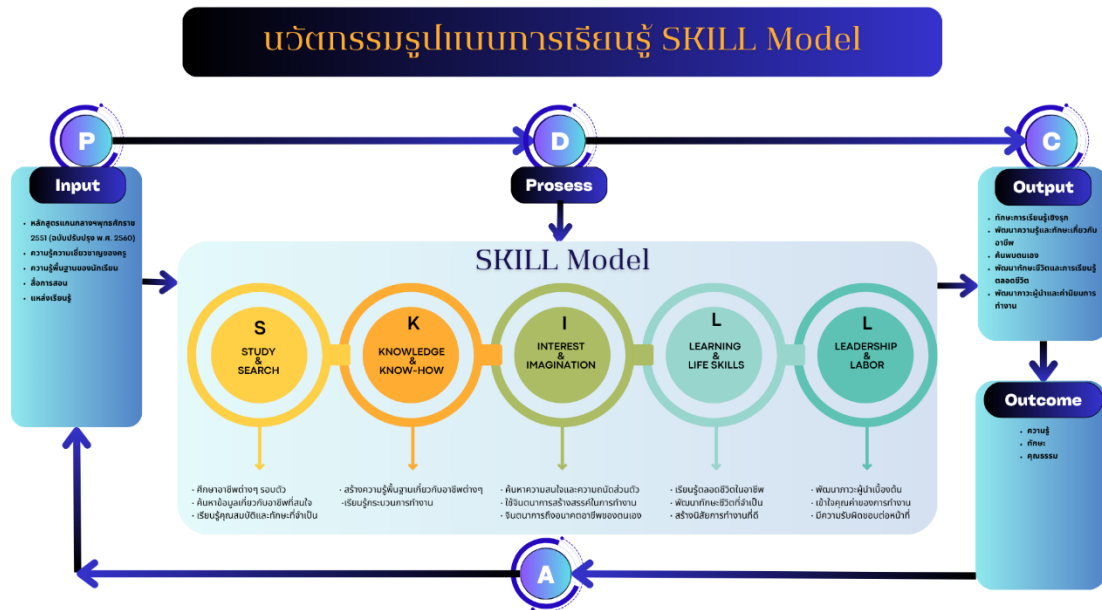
นวัตกรรมรูปแบบการเรียนรู้ SKILL Model

P

D

C

Input

- หลักสูตรแกนกลางฯพุทธศักราช 2551 (ฉบับปรับปรุง พ.ศ. 2560)
- ความรู้ความเชี่ยวชาญของครู
- ความรู้พื้นฐานของนักเรียน
- สื่อการสอน
- แหล่งเรียนรู้

Prosess

SKILL Model

S
STUDY & SEARCH

K
KNOWLEDGE & KNOW-HOW

I
INTEREST & IMAGINATION

L
LEARNING & LIFE SKILLS

L
LEADERSHIP & LABOR

- ศึกษาอาชีพต่างๆ รอบตัว
- ค้นหาข้อมูลเกี่ยวกับอาชีพที่สนใจ
- เรียนรู้คุณสมบัติและทักษะที่จำเป็น

- สร้างความรู้พื้นฐานเกี่ยวกับอาชีพต่างๆ
- เรียนรู้กระบวนการทำงาน

- ค้นหาความสนใจและความถนัดส่วนตัว
- ใช้จินตนาการสร้างสรรค์ในการทำงาน
- จินตนาการถึงอนาคตอาชีพของตนเอง

- เรียนรู้ตลอดชีวิตในอาชีพ
- พัฒนาทักษะชีวิตที่จำเป็น
- สร้างนิสัยการทำงานที่ดี

- พัฒนาภาวะผู้นำเบื้องต้น
- เข้าใจคุณค่าของการทำงาน
- มีความรับผิดชอบต่อหน้าที่

Output

- ทักษะการเรียนรู้เชิงรุก
- พัฒนาความรู้และทักษะเกี่ยวกับอาชีพ
- ค้นพบตนเอง
- พัฒนาทักษะชีวิตและการเรียนรู้ตลอดชีวิต
- พัฒนาภาวะผู้นำและค่านิยมการทำงาน

Outcome

- ความรู้
- ทักษะ
- คุณธรรม

A